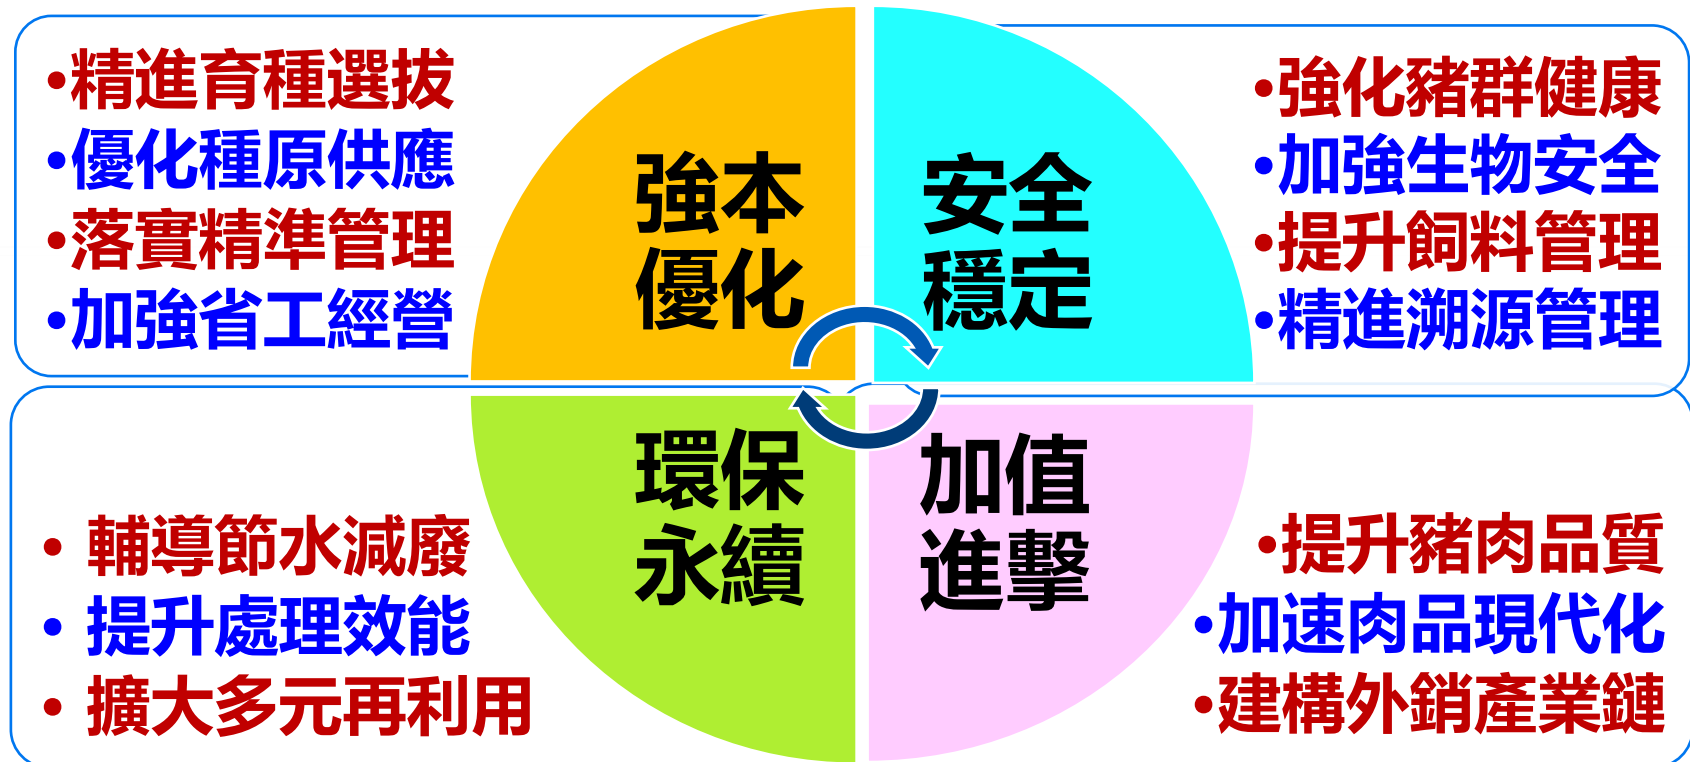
•精進育種選拔
•優化種原供應
•落實精準管理
•加強省工經營

強本
優化

安全
穩定

•強化豬群健康
•加強生物安全
•提升飼料管理
•精進溯源管理

環保
永續

加值
進擊

• 輔導節水減廢
• 提升處理效能
• 擴大多元再利用

•提升豬肉品質
•加速肉品現代化
•建構外銷產業鏈